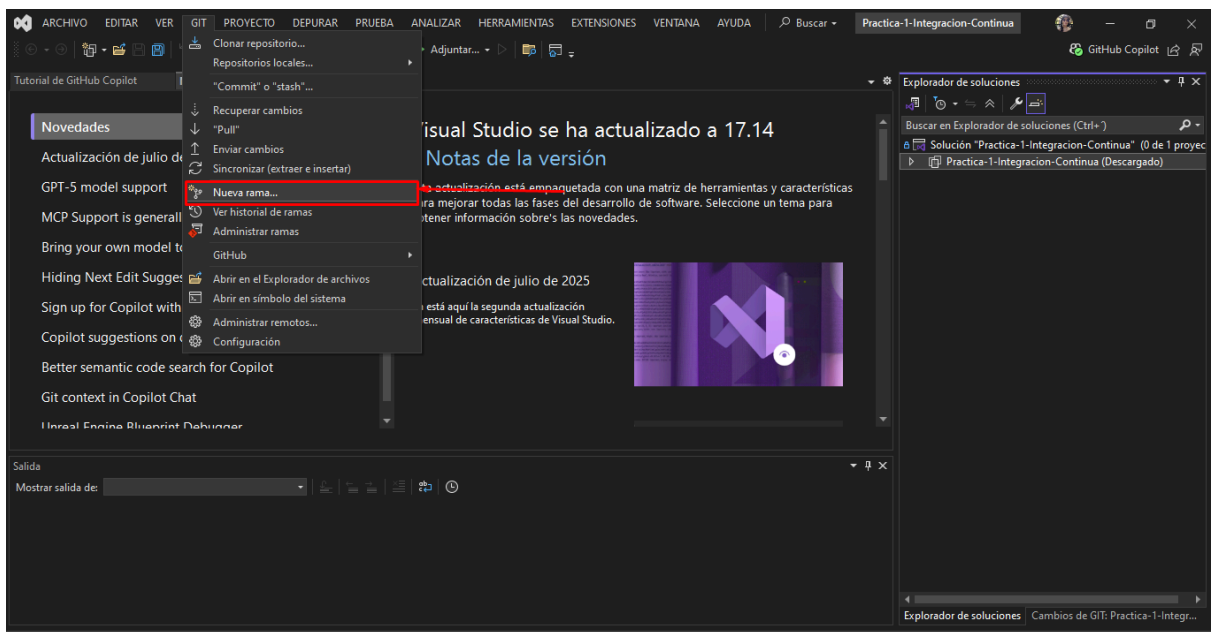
ARCHIVO EDITAR VER GIT PROYECTO DEPURAR PRUEBA ANALIZAR HERRAMIENTAS EXTENSIONES VENTANA AYUDA Buscar Practica-1-Integracion-Continua

Adjuntar... GitHub Copilot

Tutorial de GitHub Copilot

Clonar repositorio...
Repositorios locales...
"Commit" o "stash"...
Recuperar cambios
"Pull"
Enviar cambios
Sincronizar (extraer e insertar)
Nueva rama...
Ver historial de ramas
Administrar ramas
GitHub
Abrir en el Explorador de archivos
Abrir en símbolo del sistema
Administrar remotos...
Configuración

Novedades
Actualización de julio de
GPT-5 model support
MCP Support is generall
Bring your own model t
Hiding Next Edit Sugges
Sign up for Copilot with
Copilot suggestions on
Better semantic code search for Copilot
Git context in Copilot Chat
Unreal Engine Blueprint Debugger

isual Studio se ha actualizado a 17.14
Notas de la versión
a actualización está empaquetada con una matriz de herramientas y características ra mejorar todas las fases del desarrollo de software. Seleccione un tema para tener información sobre las novedades.

ctualización de julio de 2025
está aquí la segunda actualización ensual de características de Visual Studio.

Explorador de soluciones
Buscar en Explorador de soluciones (Ctrl+´)
Solución "Practica-1-Integracion-Continua" (0 de 1 proyec
Practica-1-Integracion-Continua (Descargado)

Salida
Mostrar salida de:

Explorador de soluciones Cambios de GIT: Practica-1-Integr...